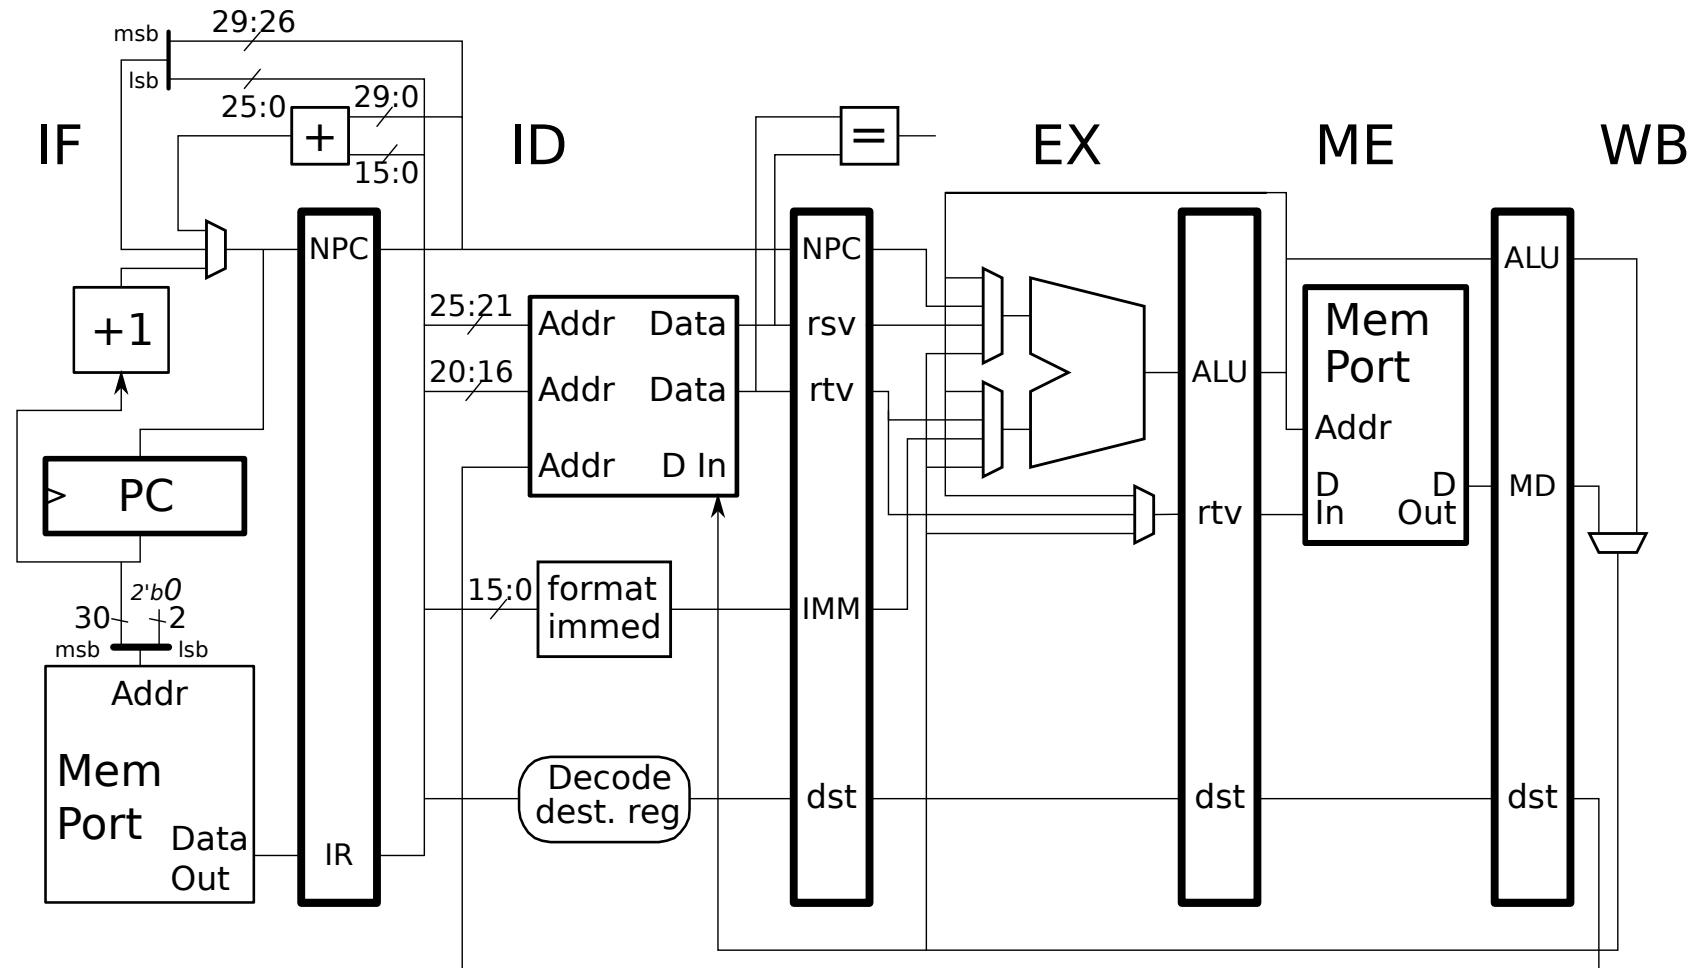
msb
29:26
lsb
25:0
+
29:0
15:0
IF
ID
=
EX
ME
WB
NPC
NPC
ALU
+1
25:21
Addr
Data
rsv
Mem Port
20:16
Addr
Data
rtv
ALU
Addr
Addr
D In
PC
D In
D Out
MD
rtv
2'b0
30
2
15:0
format immed
IMM
msb
lsb
Addr
Mem Port
Decode dest. reg
dst
dst
dst
Data Out
IR